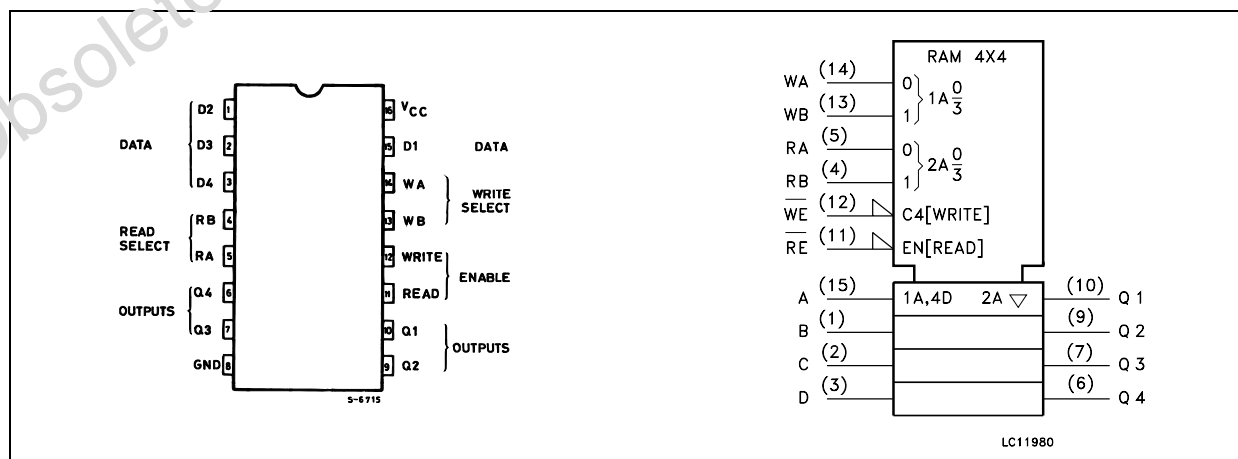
Obsolete

DATA
D2 1
D3 2
D4 3
READ SELECT
RB 4
RA 5
OUTPUTS
Q4 6
Q3 7
GND 8

16 $V_{CC}$
15 D1 DATA
14 WA
13 WB
WRITE SELECT
12 WRITE
11 READ
ENABLE
10 Q1
9 Q2
OUTPUTS

S-6715

RAM 4X4
WA (14) 0
WB (13) 1
$1A\frac{0}{3}$
RA (5) 0
RB (4) 1
$2A\frac{0}{3}$
$\overline{WE}$ (12) C4[WRITE]
$\overline{RE}$ (11) EN[READ]
A (15) 1A,4D 2A ▽ (10) Q 1
B (1) (9) Q 2
C (2) (7) Q 3
D (3) (6) Q 4

LC11980